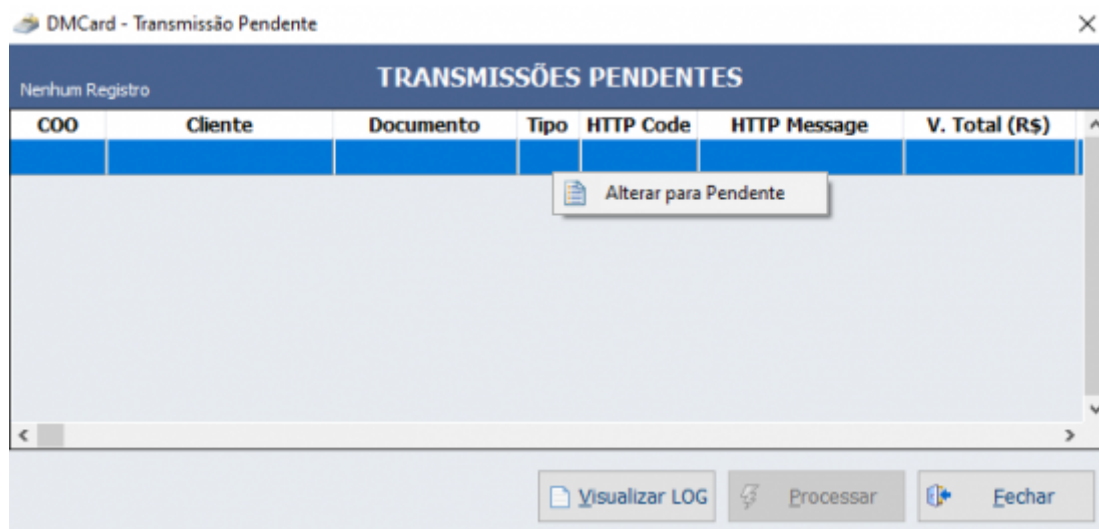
DMCard - Transmissão Pendente

×

Nenhum Registro

TRANSMISSÕES PENDENTES

| COO | Cliente | Documento | Tipo | HTTP Code | HTTP Message | V. Total (R$) |
|---|---|---|---|---|---|---|
| | | | | | | |

Alterar para Pendente

Visualizar LOG

Processar

Fechar